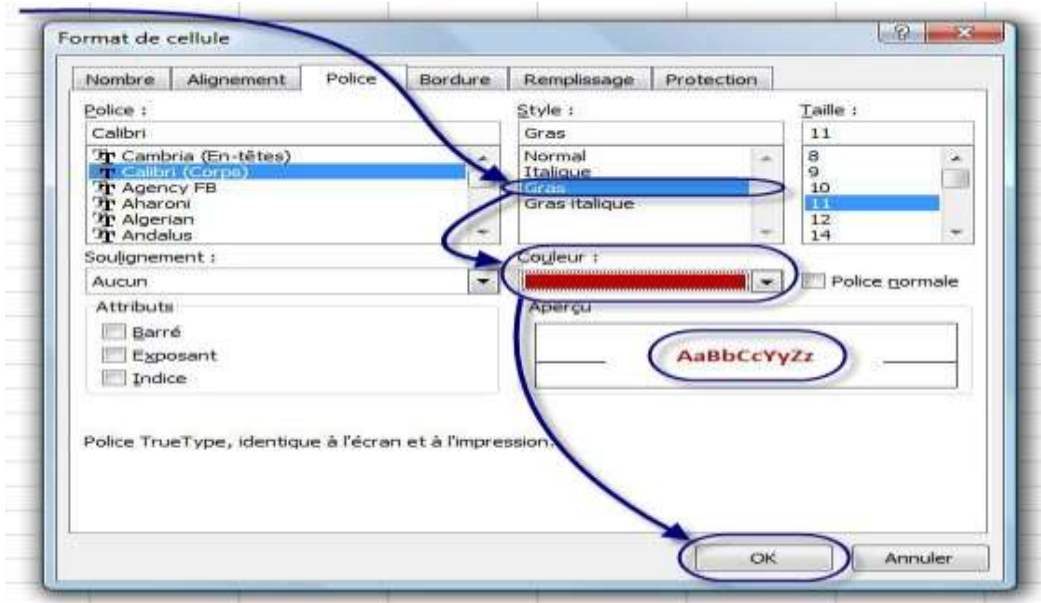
Format de cellule

? X

Nombre | Alignement | Police | Bordure | Remplissage | Protection

Police :
Calibri
Cambria (En-têtes)
Calibri (Corps)
Agency FB
Aharoni
Algerian
Andalus

Style :
Gras
Normal
Italique
Gras
Gras italique

Taille :
11
8
9
10
11
12
14

Soulignement :
Aucun

Couleur :

Police normale

Attributs
Barré
Exposant
Indice

Aperçu
AaBbCcYyZz

Police TrueType, identique à l'écran et à l'impression.

OK
Annuler